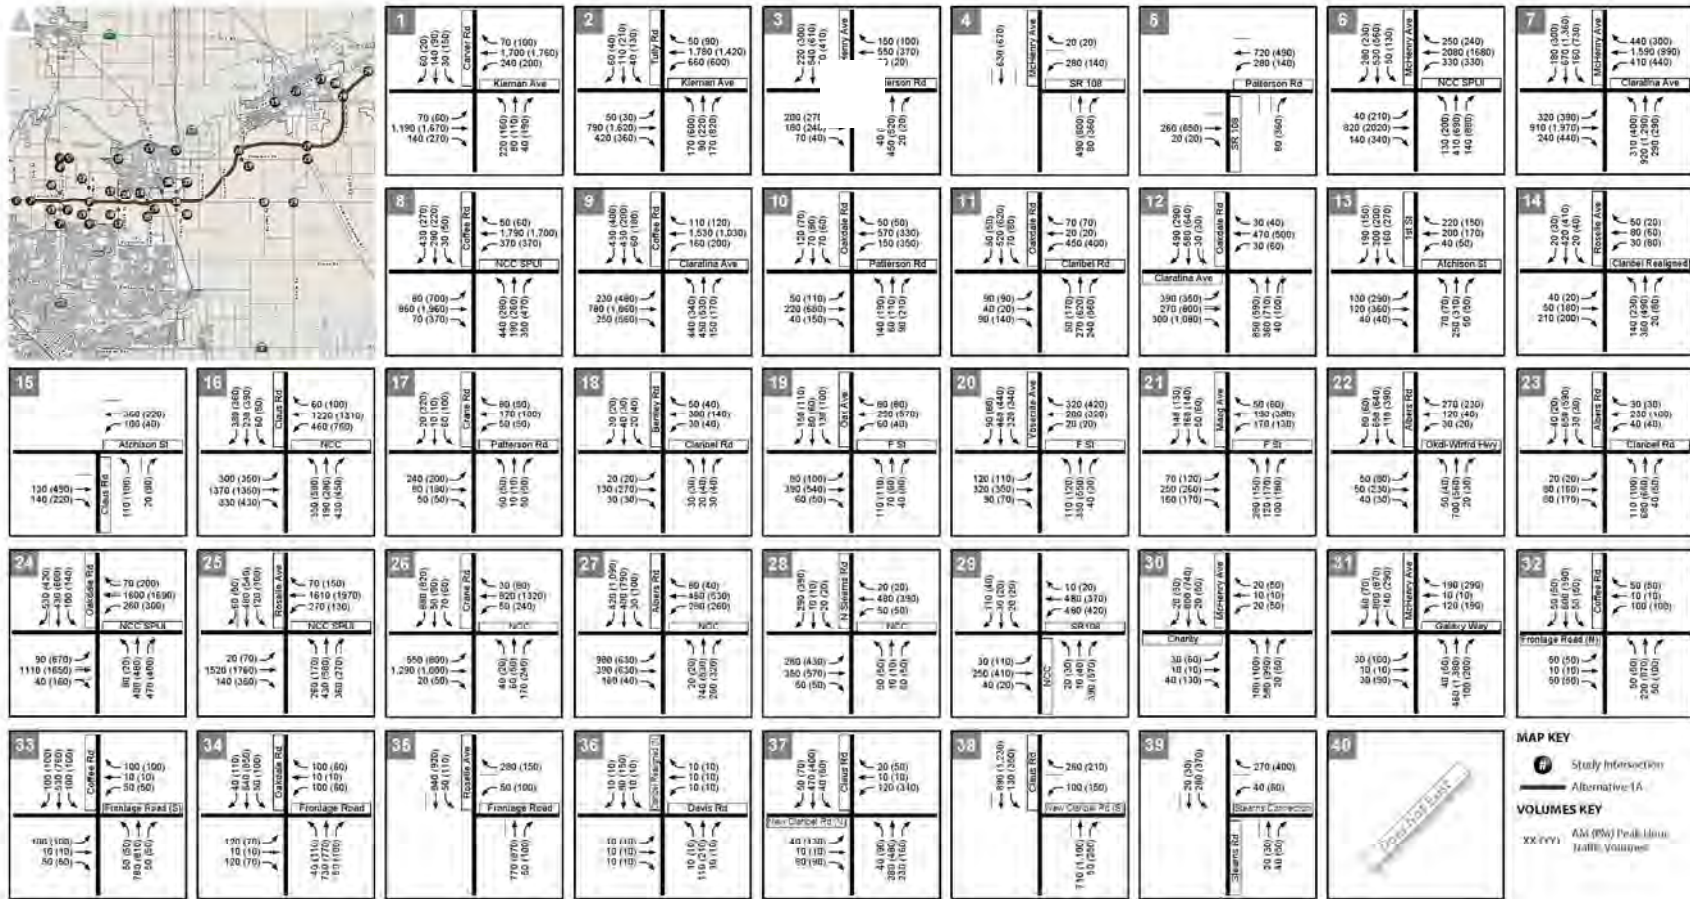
1
Carver Rd
Kiernan Ave
70 (100)
1,700 (1,760)
240 (200)
60 (20)
30 (150)
70 (60)
1,190 (1,670)
140 (270)
220 (160)
80 (110)
40 (80)

2
Tully Rd
Kiernan Ave
50 (90)
1,780 (1,420)
660 (600)
60 (40)
110 (210)
40 (160)
50 (30)
790 (1,620)
420 (360)
170 (600)
90 (220)
170 (820)

3
Henry Ave
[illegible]erson Rd
150 (100)
550 (370)
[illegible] (20)
220 (300)
200 (27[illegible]
180 (24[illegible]
70 (40)

4
McHenry Ave
SR 108
20 (20)
280 (140)
630 (670)
490 (800)
80 (360)

5
Patterson Rd
SR 108
720 (490)
280 (140)
260 (650)
20 (20)
80 (360)

6
McHenry Ave
NCC SPUI
250 (240)
2080 (1680)
330 (330)
280 (230)
530 (560)
60 (130)
40 (210)
820 (2020)
140 (340)
130 (200)
140 (680)

7
McHenry Ave
Claratina Ave
440 (300)
1,590 (990)
410 (440)
180 (300)
670 (1,360)
160 (730)
320 (390)
910 (1,970)
240 (440)
310 (400)
920 (1,290)
290 (290)

8
Coffee Rd
NCC SPUI
50 (60)
1,790 (1,700)
370 (370)
430 (270)
90 (700)
860 (1,960)
70 (370)
440 (260)
190 (260)
350 (470)

9
Coffee Rd
Claratina Ave
110 (120)
1,530 (1,030)
160 (200)
430 (400)
430 (200)
60 (160)
230 (480)
780 (1,860)
250 (560)
440 (340)
450 (530)
150 (170)

10
Oakdale Rd
Patterson Rd
50 (50)
570 (330)
150 (350)
120 (70)
70 (60)
50 (110)
220 (680)
40 (150)
140 (150)
60 (210)
90 (70)

11
Oakdale Rd
Claribel Rd
70 (70)
20 (20)
450 (400)
90 (50)
520 (620)
70 (80)
90 (90)
40 (20)
90 (140)
50 (170)
270 (620)
240 (560)

12
Oakdale Rd
Claratina Ave
30 (40)
470 (500)
30 (60)
490 (290)
580 (640)
30 (30)
390 (350)
270 (600)
300 (1,080)
850 (590)
360 (710)
40 (100)

13
1st St
Atchison St
220 (150)
200 (170)
40 (50)
190 (150)
200 (200)
160 (270)
130 (290)
120 (360)
40 (40)
70 (70)
250 (50)
50 (50)

14
Roselle Ave
Claribel Realigned
50 (20)
80 (60)
30 (60)
20 (20)
420 (410)
20 (40)
40 (20)
50 (100)
210 (200)
140 (230)
360 (290)
20 (60)

15
Atchison St
Claus Rd
360 (220)
100 (40)
130 (450)
140 (220)
110 (100)
20 (80)

16
Claus Rd
NCC
60 (100)
1220 (1310)
460 (760)
330 (360)
230 (330)
60 (50)
300 (360)
1370 (1360)
330 (430)
350 (590)
190 (290)
430 (450)

17
Crane Rd
Patterson Rd
80 (50)
170 (100)
50 (50)
20 (320)
10 (100)
30 (50)
240 (200)
80 (190)
50 (50)
50 (50)
10 (10)
60 (50)

18
Bentley Rd
Claribel Rd
50 (40)
300 (140)
30 (40)
20 (20)
40 (30)
20 (20)
20 (20)
130 (270)
30 (30)
30 (30)
10 (40)
30 (40)

19
Oak Ave
F St
80 (80)
250 (570)
50 (40)
150 (110)
60 (60)
130 (100)
80 (100)
390 (540)
60 (50)
110 (110)
50 (60)
10 (80)

20
Yosemite Ave
F St
320 (420)
200 (320)
20 (20)
90 (80)
440 (440)
20 (340)
120 (110)
320 (350)
90 (70)
110 (120)
330 (650)
40 (90)

21
Maag Ave
F St
50 (60)
130 (380)
170 (130)
140 (130)
180 (140)
50 (60)
70 (120)
250 (260)
160 (170)
290 (150)
120 (170)
100 (100)

22
Albers Rd
Okdl-Wtrfd Hwy
270 (230)
120 (40)
30 (20)
80 (60)
650 (640)
140 (290)
50 (80)
50 (230)
40 (30)
50 (40)
700 (560)
20 (30)

23
Albers Rd
Claribel Rd
30 (30)
230 (100)
40 (40)
40 (30)
650 (330)
30 (30)
20 (20)
80 (160)
60 (170)
110 (100)
680 (640)
40 (60)

24
Oakdale Rd
NCC SPUI
70 (200)
1600 (1690)
260 (300)
530 (420)
430 (680)
60 (140)
90 (670)
1110 (1650)
40 (160)
80 (20)
400 (480)
470 (400)

25
Roselle Ave
NCC SPUI
70 (150)
1610 (1970)
270 (130)
60 (60)
480 (540)
120 (100)
20 (70)
1520 (1760)
140 (360)
260 (170)
430 (380)
360 (270)

26
Crane Rd
NCC
30 (80)
820 (1320)
50 (240)
680 (620)
50 (50)
70 (60)
550 (800)
1,290 (1,000)
20 (50)
40 (20)
60 (50)
170 (240)

27
Albers Rd
NCC
80 (40)
460 (630)
260 (260)
420 (1,090)
430 (790)
20 (100)
980 (630)
390 (630)
160 (40)
20 (20)
140 (230)
200 (230)

28
N Stearns Rd
NCC
20 (20)
480 (390)
50 (50)
290 (390)
10 (10)
20 (20)
260 (430)
350 (570)
50 (50)
90 (50)
10 (10)
60 (50)

29
NCC
SR108
10 (20)
480 (370)
460 (420)
110 (40)
30 (20)
20 (20)
30 (110)
250 (410)
40 (20)
20 (30)
20 (40)
380 (910)

30
McHenry Ave
Charity
20 (50)
10 (10)
20 (50)
20 (30)
600 (740)
20 (60)
30 (60)
10 (10)
40 (130)
100 (100)
580 (590)
20 (50)

31
McHenry Ave
Galaxy Way
190 (290)
10 (10)
120 (190)
60 (70)
800 (870)
140 (290)
30 (100)
10 (10)
30 (90)
40 (60)
460 (1,150)
100 (200)

32
Coffee Rd
Frontage Road (N)
50 (50)
10 (10)
100 (100)
50 (50)
600 (580)
50 (50)
50 (50)
10 (10)
50 (50)
50 (60)
200 (620)
50 (50)

33
Coffee Rd
Frontage Road (S)
100 (100)
10 (10)
50 (50)
100 (100)
550 (760)
50 (100)
100 (100)
10 (10)
50 (50)
50 (50)
780 (810)
50 (50)

34
Oakdale Rd
Frontage Road
100 (60)
10 (10)
100 (60)
40 (110)
560 (850)
50 (100)
120 (70)
10 (10)
120 (70)
40 (110)
730 (770)
50 (100)

35
Roselle Ave
Frontage Road
280 (150)
50 (100)
840 (920)
50 (110)
770 (870)
50 (100)

36
Claribel Realigned (N)
Davis Rd
10 (10)
10 (10)
10 (10)
10 (10)
90 (150)
10 (10)
10 (10)
10 (10)
10 (10)
10 (10)
110 (210)
10 (10)

37
Claus Rd
New Claribel Rd (N)
20 (50)
10 (10)
120 (310)
50 (70)
70 (90)
40 (60)
40 (130)
10 (10)
80 (90)
280 (480)
330 (160)

38
New Claribel Rd (S)
260 (210)
100 (150)
890 (1,230)
130 (350)
710 (1,190)
50 (200)

39
Stearns Connection
Stearns Rd
270 (400)
40 (80)
20 (30)
280 (370)
20 (30)
40 (40)

40
Does Not Exist

MAP KEY
Study Intersection
Alternative 1A
VOLUMES KEY
XX (YY) AM (PM) Peak Hour Traffic Volumes